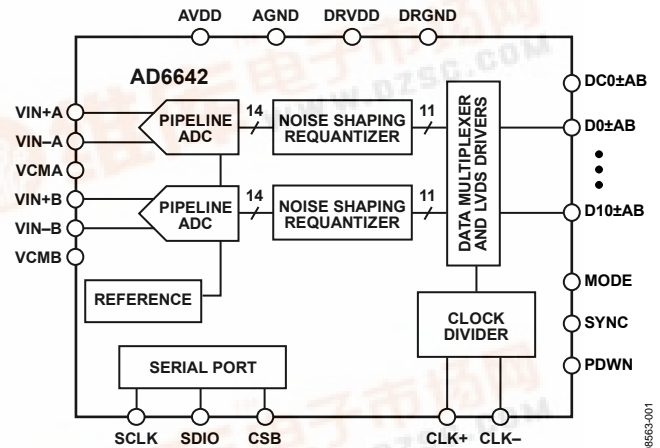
AVDD AGND DRVDD DRGND

AD6642

VIN+A
VIN–A
VCMA
VIN+B
VIN–B
VCMB

PIPELINE ADC
14
NOISE SHAPING REQUANTIZER
11

PIPELINE ADC
14
NOISE SHAPING REQUANTIZER
11

DATA MULTIPLEXER AND LVDS DRIVERS

DC0±AB
D0±AB
D10±AB

REFERENCE

CLOCK DIVIDER

MODE
SYNC
PDWN

SERIAL PORT

SCLK SDIO CSB

CLK+ CLK–

WWW.DZSC.COM

8563-001